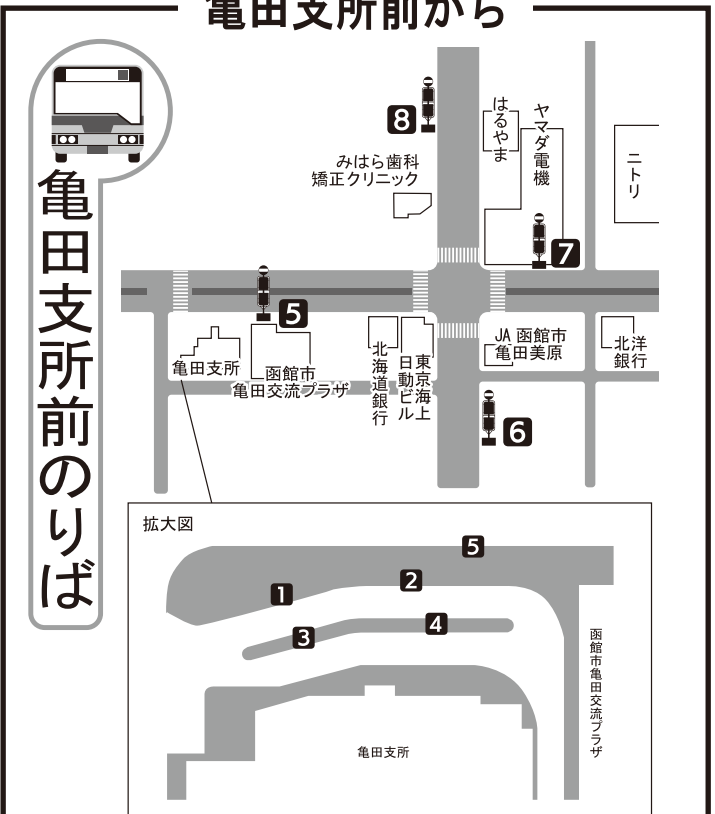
亀田支所前から

亀田支所前のりば

8

はるやま

ヤマダ電機

ニトリ

みはら歯科
矯正クリニック

7

5

JA 函館市
亀田美原

北洋
銀行

亀田支所

函館市
亀田交流プラザ

北海道銀行

日動ビル

東京海上

6

拡大図

5

1

2

3

4

函館市亀田交流プラザ

亀田支所